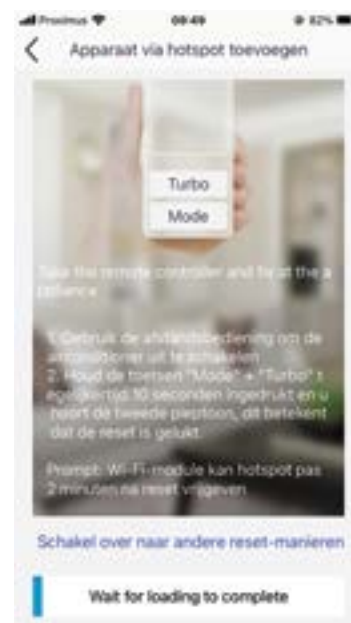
Proximus 09:49 82%

Apparaat via hotspot toevoegen

Turbo

Mode

Take the remote controller and face at the appliance

1. Gebruik de afstandsbediening om de airconditioner uit te schakelen
2. Houd de toetsen "Mode" + "Turbo" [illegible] egelijkertijd 10 seconden ingedrukt en u hoort de tweede pieptoon, dit betekent dat de reset is gelukt.

Prompt: Wi-Fi-module kan hotspot pas 2 minuten na reset vrijgeven

Schakel over naar andere reset-manieren

Wait for loading to complete